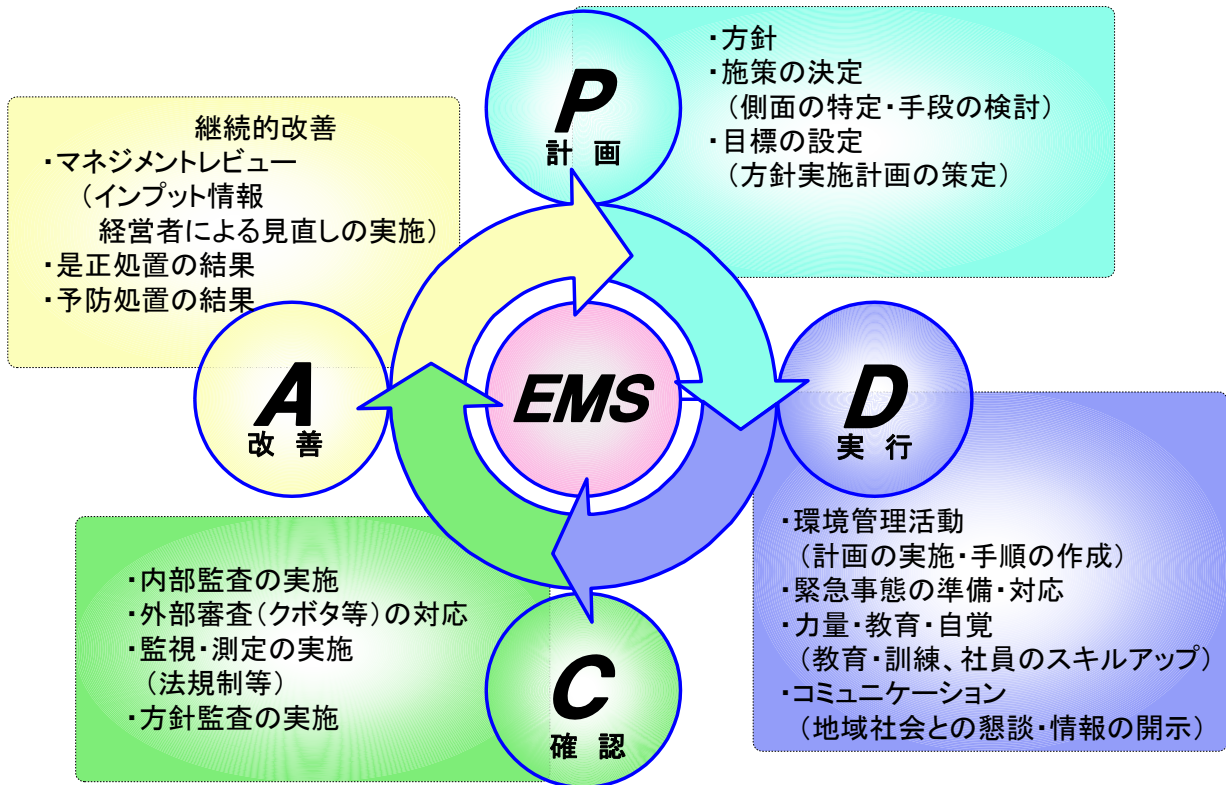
P
計 画

・方針
・施策の決定
（側面の特定・手段の検討）
・目標の設定
（方針実施計画の策定）

継続的改善
・マネジメントレビュー
（インプット情報
経営者による見直しの実施）
・是正処置の結果
・予防処置の結果

A
改 善

EMS

D
実 行

・環境管理活動
（計画の実施・手順の作成）
・緊急事態の準備・対応
・力量・教育・自覚
（教育・訓練、社員のスキルアップ）
・コミュニケーション
（地域社会との懇談・情報の開示）

・内部監査の実施
・外部審査（クボタ等）の対応
・監視・測定の実施
（法規制等）
・方針監査の実施

C
確 認